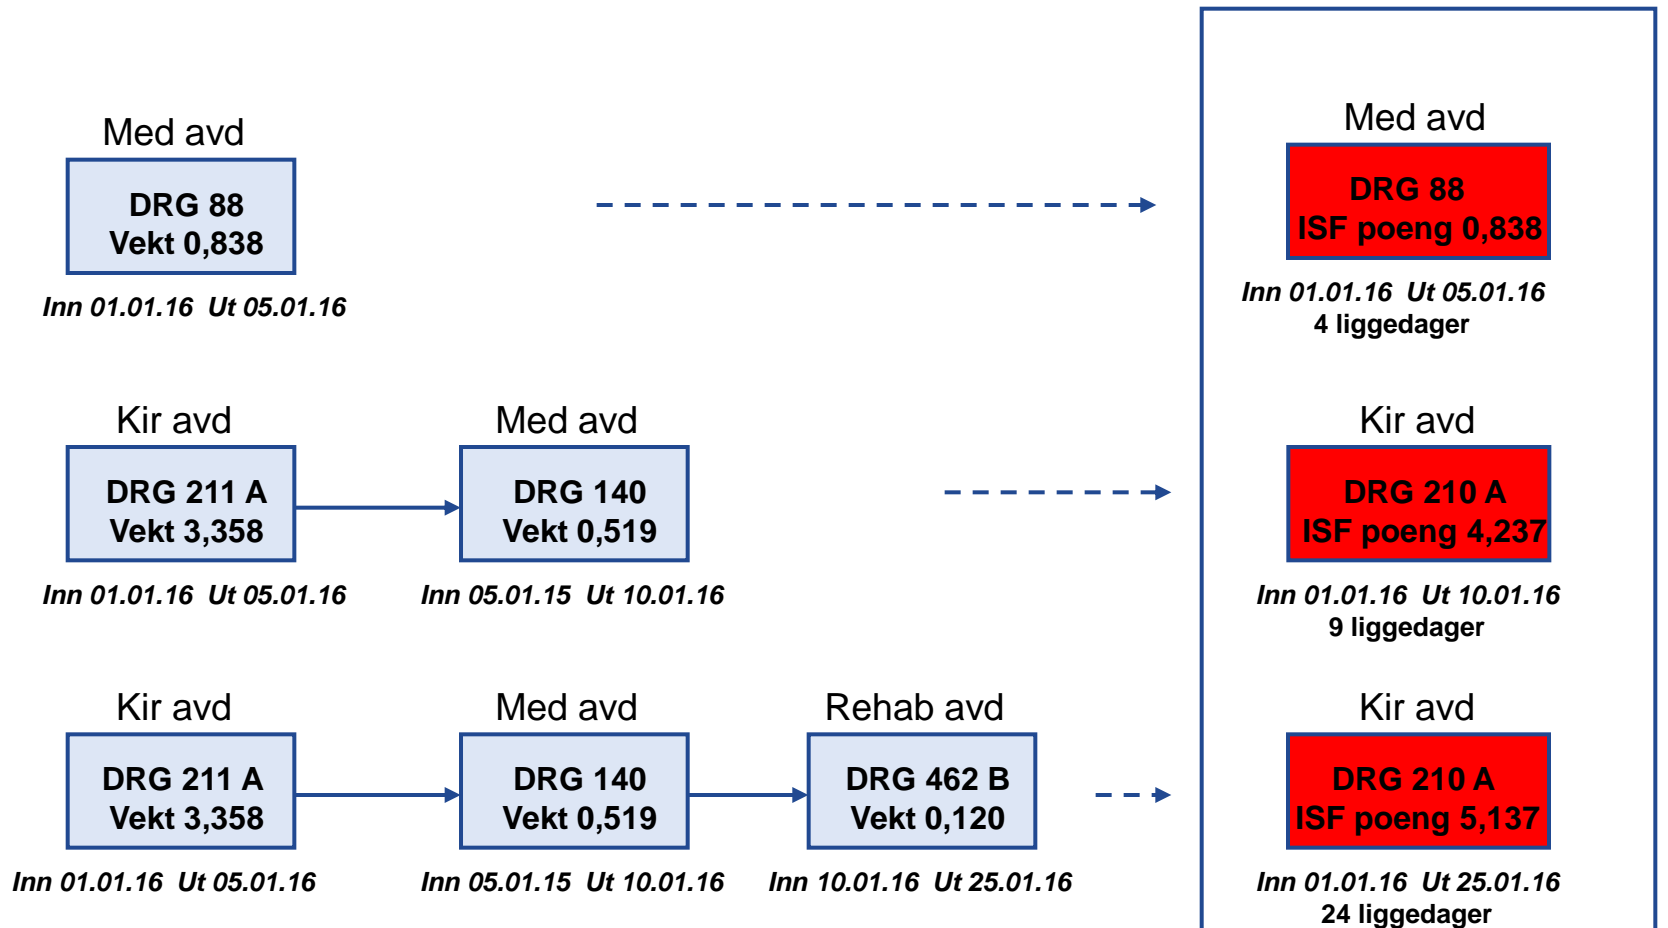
Med avd

DRG 88
Vekt 0,838

Inn 01.01.16 Ut 05.01.16

Med avd

DRG 88
ISF poeng 0,838

Inn 01.01.16 Ut 05.01.16
4 liggedager

Kir avd

DRG 211 A
Vekt 3,358

Inn 01.01.16 Ut 05.01.16

Med avd

DRG 140
Vekt 0,519

Inn 05.01.15 Ut 10.01.16

Kir avd

DRG 210 A
ISF poeng 4,237

Inn 01.01.16 Ut 10.01.16
9 liggedager

Kir avd

DRG 211 A
Vekt 3,358

Inn 01.01.16 Ut 05.01.16

Med avd

DRG 140
Vekt 0,519

Inn 05.01.15 Ut 10.01.16

Rehab avd

DRG 462 B
Vekt 0,120

Inn 10.01.16 Ut 25.01.16

Kir avd

DRG 210 A
ISF poeng 5,137

Inn 01.01.16 Ut 25.01.16
24 liggedager